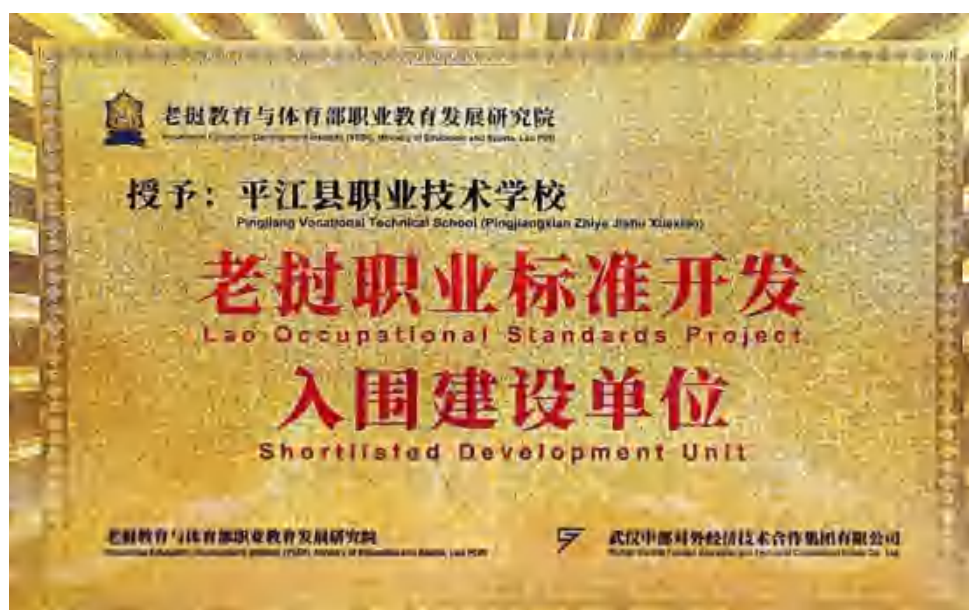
老挝教育与体育部职业教育发展研究院
Vocational Education Development Institute (VEDI), Ministry of Education and Sports, Lao PDR

授予：平江县职业技术学校
Pingjiang Vocational Technical School (Pingjiangxian Zhiye Jishu Xuexiao)

老挝职业标准开发
Lao Occupational Standards Project

入围建设单位
Shortlisted Development Unit

老挝教育与体育部职业教育发展研究院
Vocational Education Development Institute (VEDI), Ministry of Education and Sports, Lao PDR

武汉中部对外经济技术合作集团有限公司
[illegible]